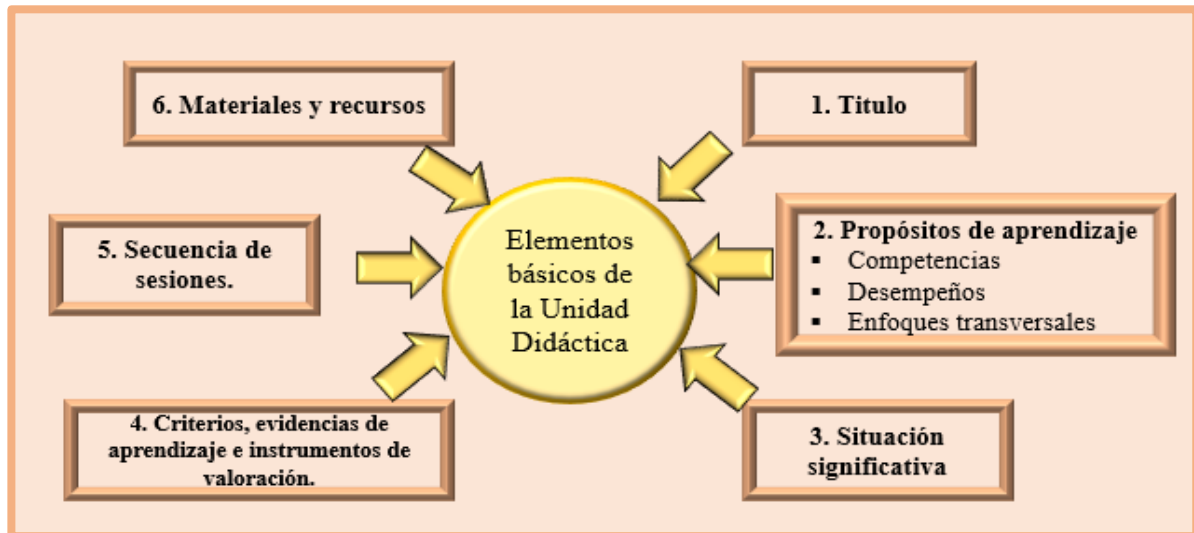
Elementos básicos de la Unidad Didáctica

1. Titulo

2. Propósitos de aprendizaje
- Competencias
- Desempeños
- Enfoques transversales

3. Situación significativa

4. Criterios, evidencias de aprendizaje e instrumentos de valoración.

5. Secuencia de sesiones.

6. Materiales y recursos